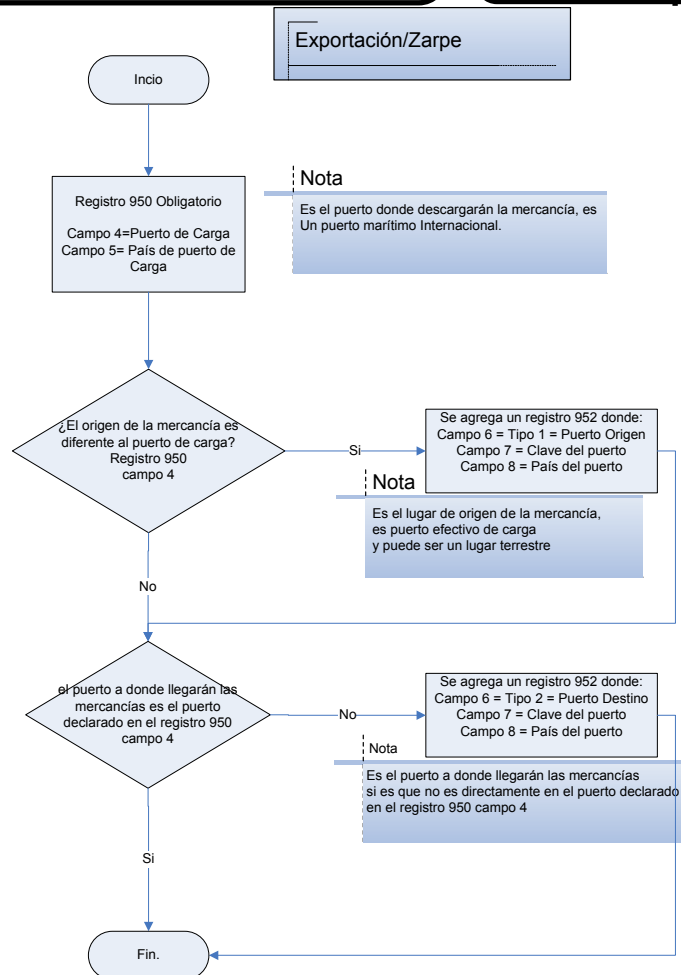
Exportación/Zarpe

Incio

Registro 950 Obligatorio

Campo 4=Puerto de Carga
Campo 5= País de puerto de Carga

Nota

Es el puerto donde descargarán la mercancía, es Un puerto marítimo Internacional.

¿El origen de la mercancía es diferente al puerto de carga? Registro 950 campo 4

Si

Se agrega un registro 952 donde:
Campo 6 = Tipo 1 = Puerto Origen
Campo 7 = Clave del puerto
Campo 8 = País del puerto

Nota

Es el lugar de origen de la mercancía, es puerto efectivo de carga y puede ser un lugar terrestre

No

el puerto a donde llegarán las mercancías es el puerto declarado en el registro 950 campo 4

No

Se agrega un registro 952 donde:
Campo 6 = Tipo 2 = Puerto Destino
Campo 7 = Clave del puerto
Campo 8 = País del puerto

Nota

Es el puerto a donde llegarán las mercancías si es que no es directamente en el puerto declarado en el registro 950 campo 4

Si

Fin.